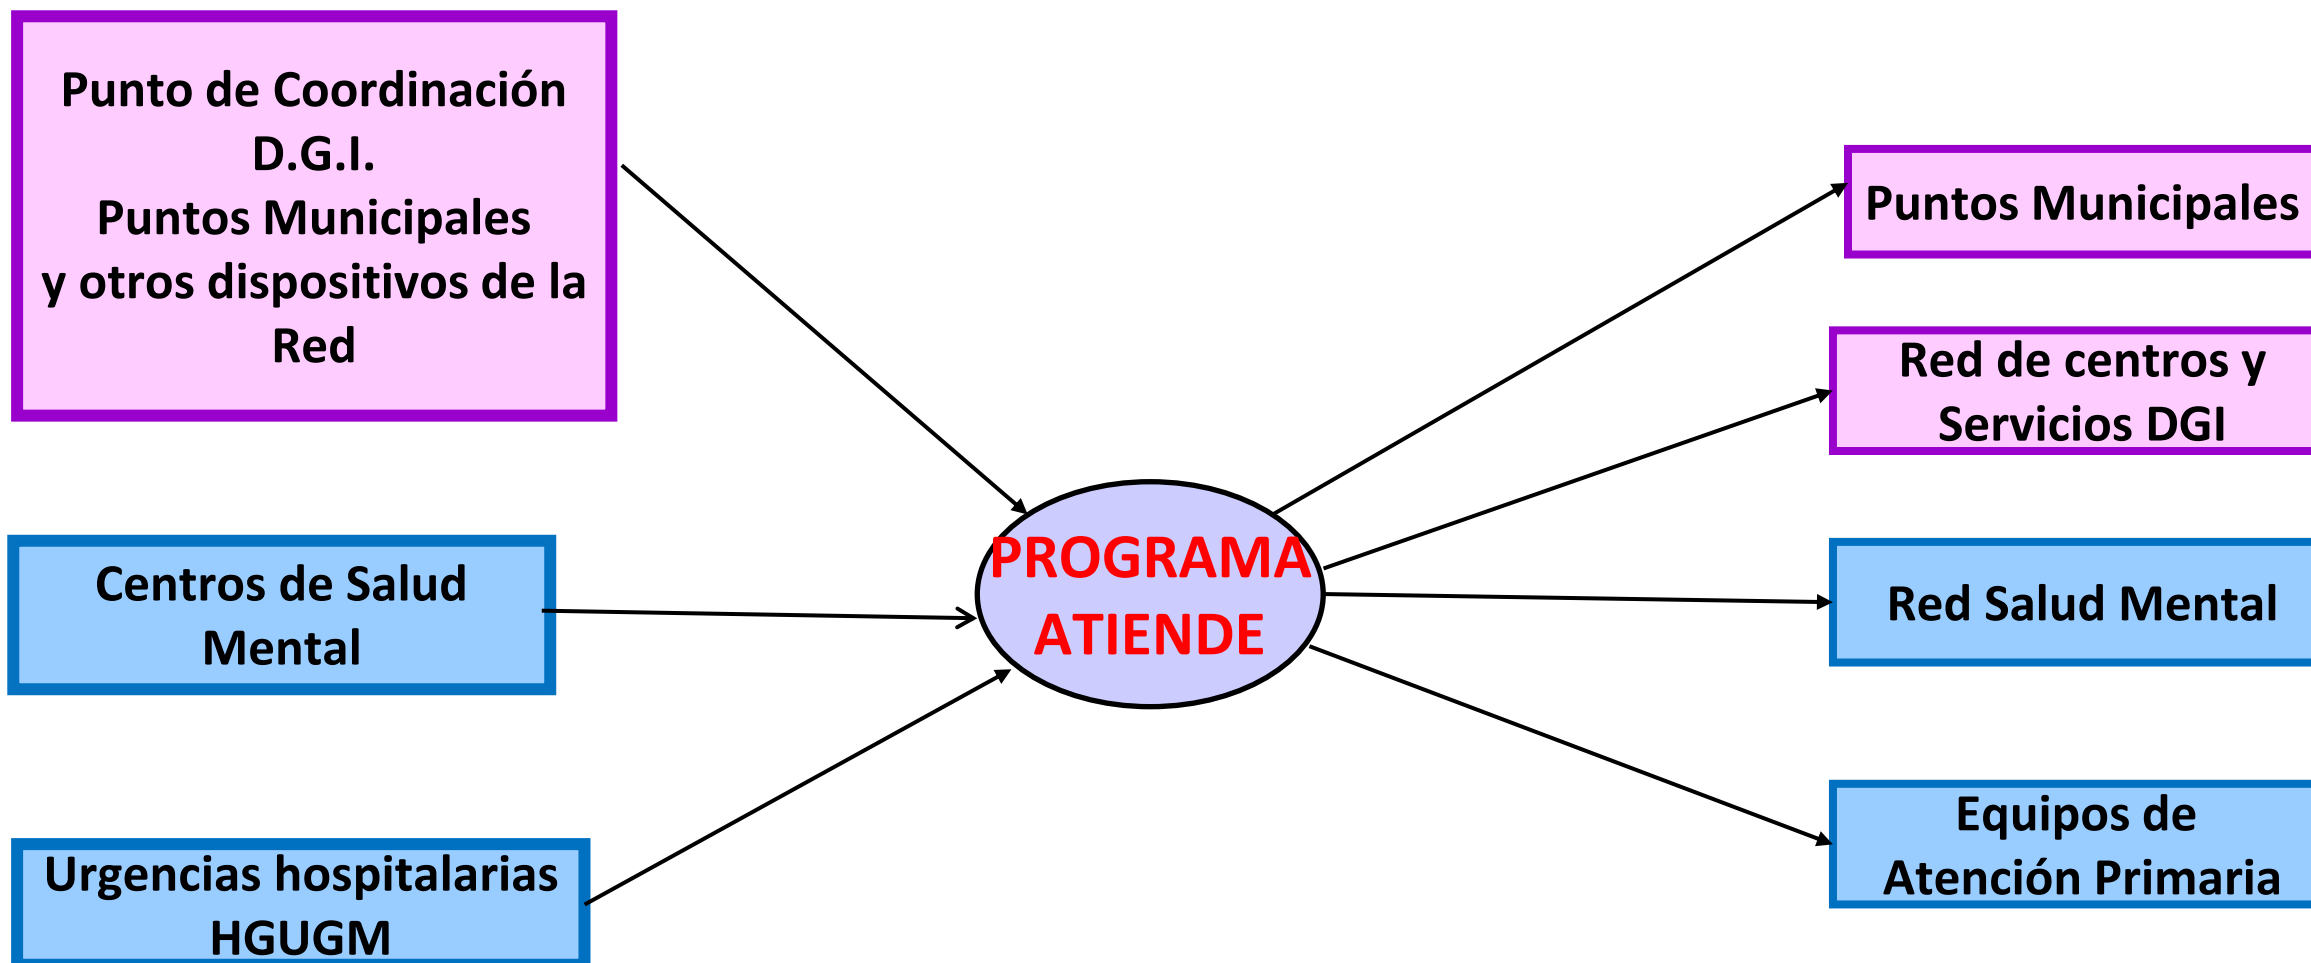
Punto de Coordinación D.G.I.
Puntos Municipales
y otros dispositivos de la Red

Centros de Salud Mental

Urgencias hospitalarias HGUGM

PROGRAMA ATIENDE

Puntos Municipales

Red de centros y Servicios DGI

Red Salud Mental

Equipos de Atención Primaria